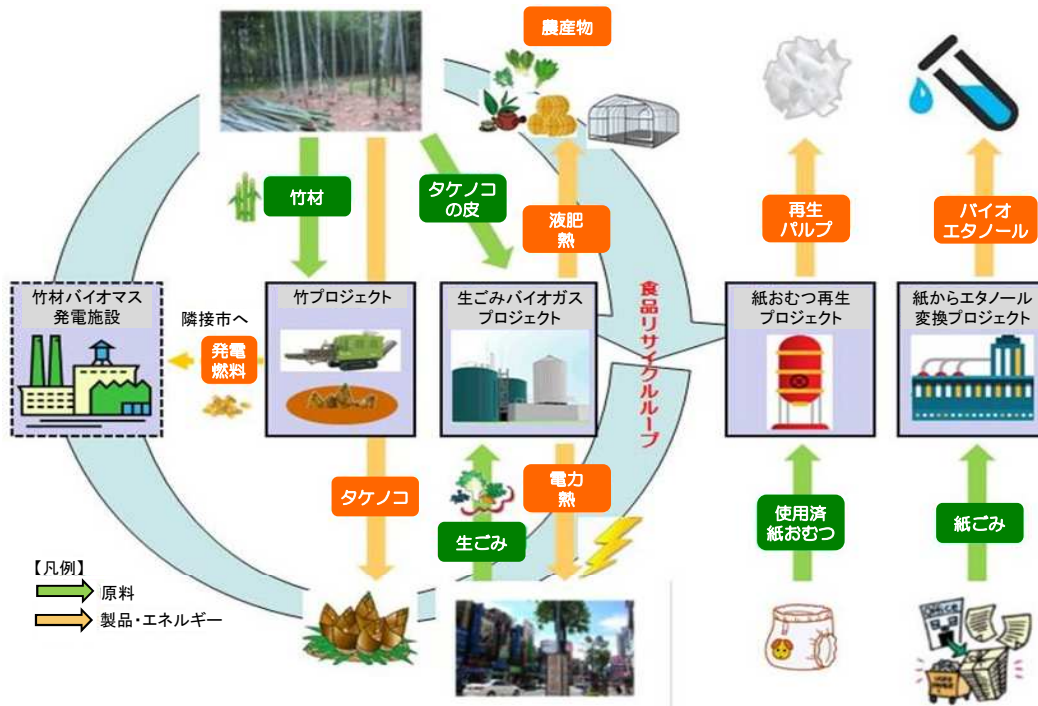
農産物

竹材

タケノコの皮

液肥
熱

再生
パルプ

バイオ
エタノール

竹材バイオマス
発電施設

隣接市へ

発電
燃料

竹プロジェクト

生ごみバイオガス
プロジェクト

食品リサイクルループ

紙おむつ再生
プロジェクト

紙からエタノール
変換プロジェクト

タケノコ

電力
熱

生ごみ

使用済
紙おむつ

紙ごみ

【凡例】
原料
製品・エネルギー